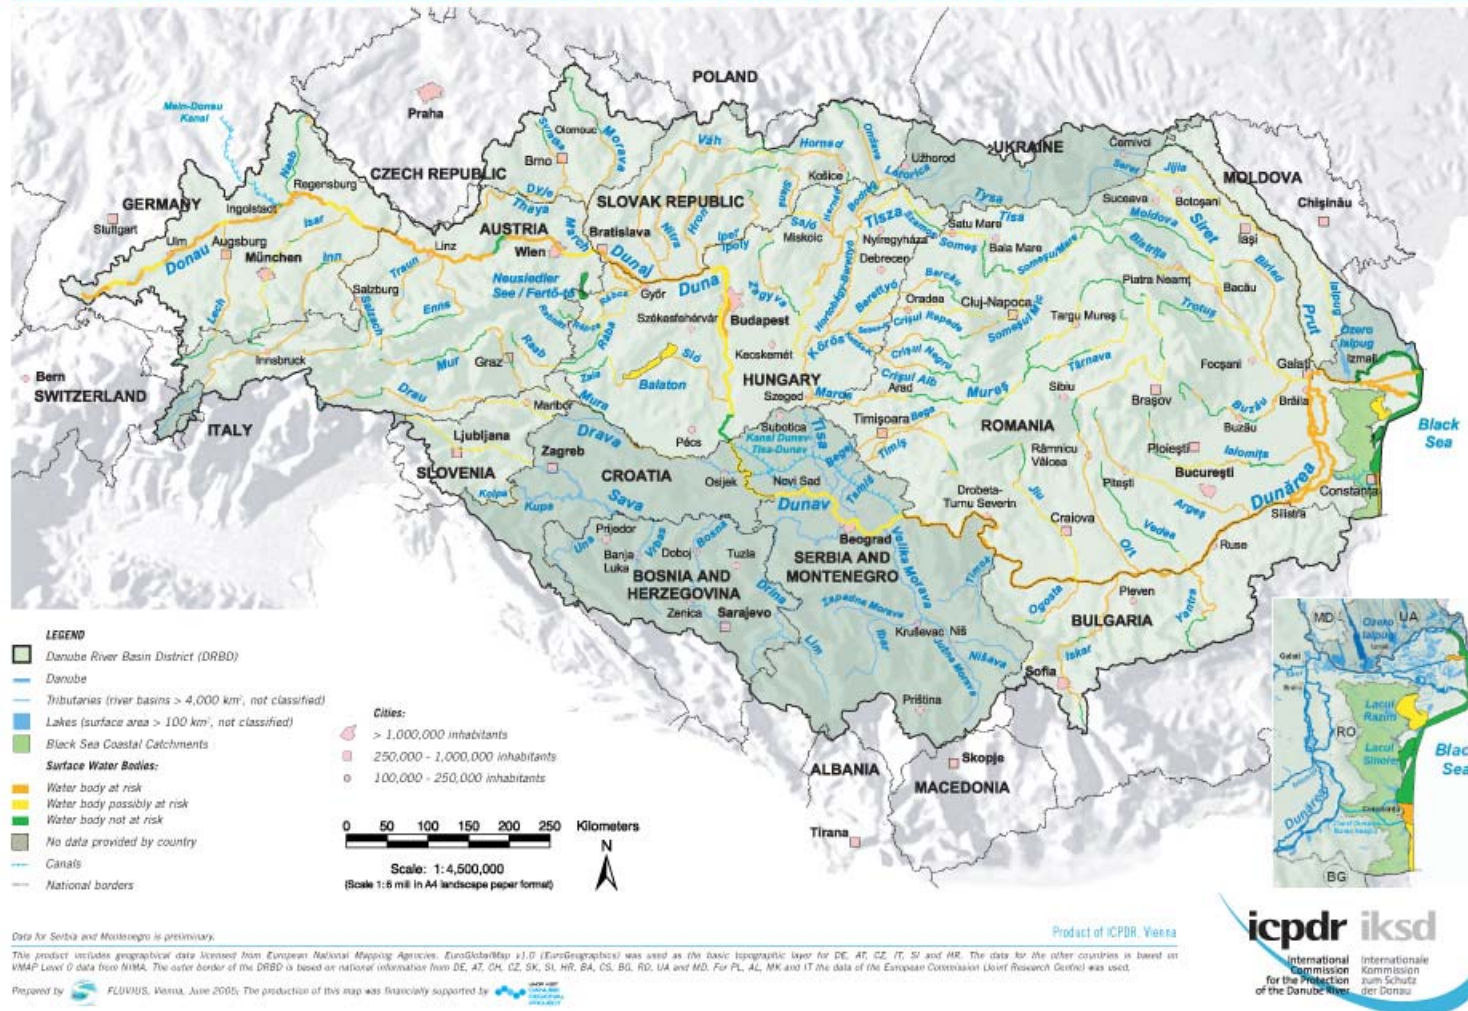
POLAND

Main-Donau Kanal

Praha

CZECH REPUBLIC

UKRAINE

MOLDOVA

GERMANY

SLOVAK REPUBLIC

AUSTRIA

Regensburg
Ingolstadt
Stuttgart
Ulm
Augsburg
München
Donau
Isar
Inn
Naab
Lech
Linz
Wien
Salzburg
Traun
Enns
Salzach
Innsbruck
Graz
Mur
Drau
Olomouc
Brno
Morava
Svratka
Dyje
Thaya
March
Bratislava
Váh
Nitra
Hron
Ipel
Ipoly
Dunaj
Neusiedler See / Fertő-tó
Győr
Duna
Rába
Rabnitz
Répce
Székesfehérvár
Budapest
Zagyva
Sió
Balaton
Zala
Mura
Maribor
Hornad
Košice
Slaná
Hernád
Sajó
Miskolc
Bodrog
Ondava
Laborec
Uzhorod
Tisza
Tysa
Tisa
Szamos
Someș
Satu Mare
Nyíregyháza
Debrecen
Baia Mare
Somesul Mare
Berettyó
Hortobágy-Berettyó
Körös
Sebes-Körös
Crișul Repede
Crișul Negru
Crișul Alb
Berettyó
Barcău
Oradea
Cluj-Napoca
Someșul Mic
Cernivci
Siret
Jijia
Suceava
Botoșani
Moldova
Bistrița
Chișinău
Iași
Bârlad
Piatra Neamț
Bacău
Trotuș
Prut
Ialpug
Ozero Ialpug
Izmail
Târgu Mureș
Târnava
Mureș
Maros
Arad
Sibiu
Brașov
Focșani
Galați
Brăila
Buzău
Kecskemét
HUNGARY
Szeged
Subotica
Kanal Dunav-Tisa-Dunav
Timișoara
Bega
Timiș
Tamiš
Pécs
Osijek
Novi Sad
Dunav
Beograd
ROMANIA
Râmnicu Vâlcea
Olt
Jiu
Drobeta-Turnu Severin
Craiova
Pitești
Ploiești
Ialomița
București
Argeș
Vedea
Dunărea
Constanța
Silistra
Ruse
Black Sea
Bern
SWITZERLAND
ITALY
Ljubljana
SLOVENIA
Zagreb
Drava
CROATIA
Sava
Kupa
Kolpa
Prijedor
Una
Vrbas
Bosna
Doboj
Tuzla
Banja Luka
BOSNIA AND HERZEGOVINA
Zenica
Sarajevo
Drina
SERBIA AND MONTENEGRO
Velika Morava
Zapadna Morava
Ibar
Lim
Kruševac
Niš
Južna Morava
Nišava
Timok
Pleven
Iskar
Ogosta
Yantra
BULGARIA
Sofia
Priština
Skopje
ALBANIA
MACEDONIA
Tirana

MD
UA
Ozero Ialpug
Galati
Braila
RO
Lacul Razim
Lacul Sinoie
Dunărea
BG
Black Sea

LEGEND
Danube River Basin District (DRBD)
Danube
Tributaries (river basins > 4,000 km², not classified)
Lakes (surface area > 100 km², not classified)
Black Sea Coastal Catchments
Surface Water Bodies:
Water body at risk
Water body possibly at risk
Water body not at risk
No data provided by country
Canals
National borders

Cities:
> 1,000,000 inhabitants
250,000 - 1,000,000 inhabitants
100,000 - 250,000 inhabitants

0 50 100 150 200 250 Kilometers
N
Scale: 1:4,500,000
(Scale 1:6 mill in A4 landscape paper format)

Data for Serbia and Montenegro is preliminary.

Product of ICPDR, Vienna

This product includes geographical data licensed from European National Mapping Agencies. EuroGlobalMap v1.0 (EuroGeographics) was used as the basic topographic layer for DE, AT, CZ, IT, SI and HR. The data for the other countries is based on VMAP Level 0 data from NIMA. The outer border of the DRBD is based on national information from DE, AT, CH, CZ, SK, SI, HR, BA, CS, BG, RO, UA and MD. For PL, AL, MK and IT the data of the European Commission (Joint Research Centre) was used.

Prepared by FLUVIUS, Vienna, June 2005; The production of this map was financially supported by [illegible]

icpdr iksd
International Commission for the Protection of the Danube River
Internationale Kommission zum Schutz der Donau